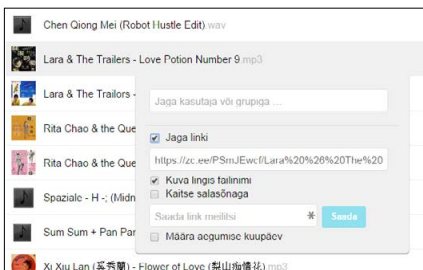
Chen Qiong Mei (Robot Hustle Edit).wav

Lara & The Trailers - Love Potion Number 9.mp3

Lara & The Trailers -

Rita Chao & the Que

Rita Chao & the Que

Spaziale - H -; (Midn

Sum Sum + Pan Pan

Xi Xiu Lan (奚秀蘭) - Flower of Love (梨山痴情花).mp3

Jaga kasutaja või grupiga ...

Jaga linki

https://zc.ee/PSmJEwcf/Lara%20%26%20The%20

Kuva lingis failinimi

Kaitse salasõnaga

Saada link meilitsi

Saada

Määra aegumise kuupäev